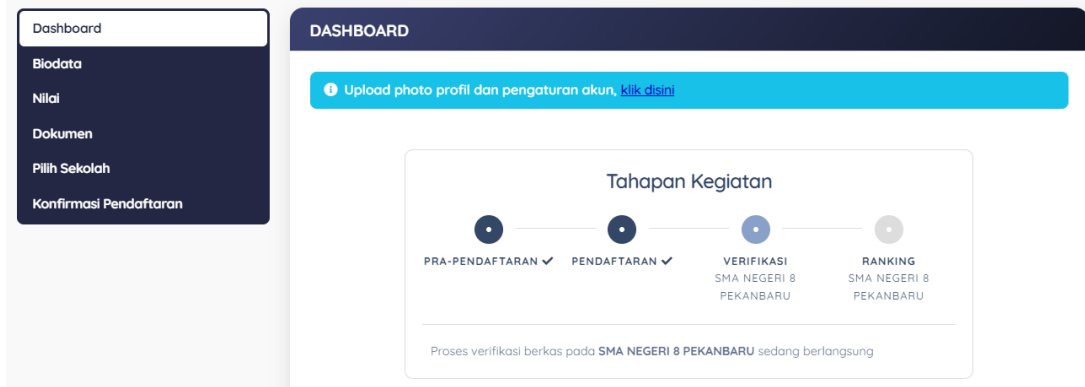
Dashboard
Biodata
Nilai
Dokumen
Pilih Sekolah
Konfirmasi Pendaftaran

DASHBOARD

Upload photo profil dan pengaturan akun, klik disini

Tahapan Kegiatan

PRA-PENDAFTARAN ✓
PENDAFTARAN ✓
VERIFIKASI
SMA NEGERI 8 PEKANBARU
RANKING
SMA NEGERI 8 PEKANBARU

Proses verifikasi berkas pada SMA NEGERI 8 PEKANBARU sedang berlangsung